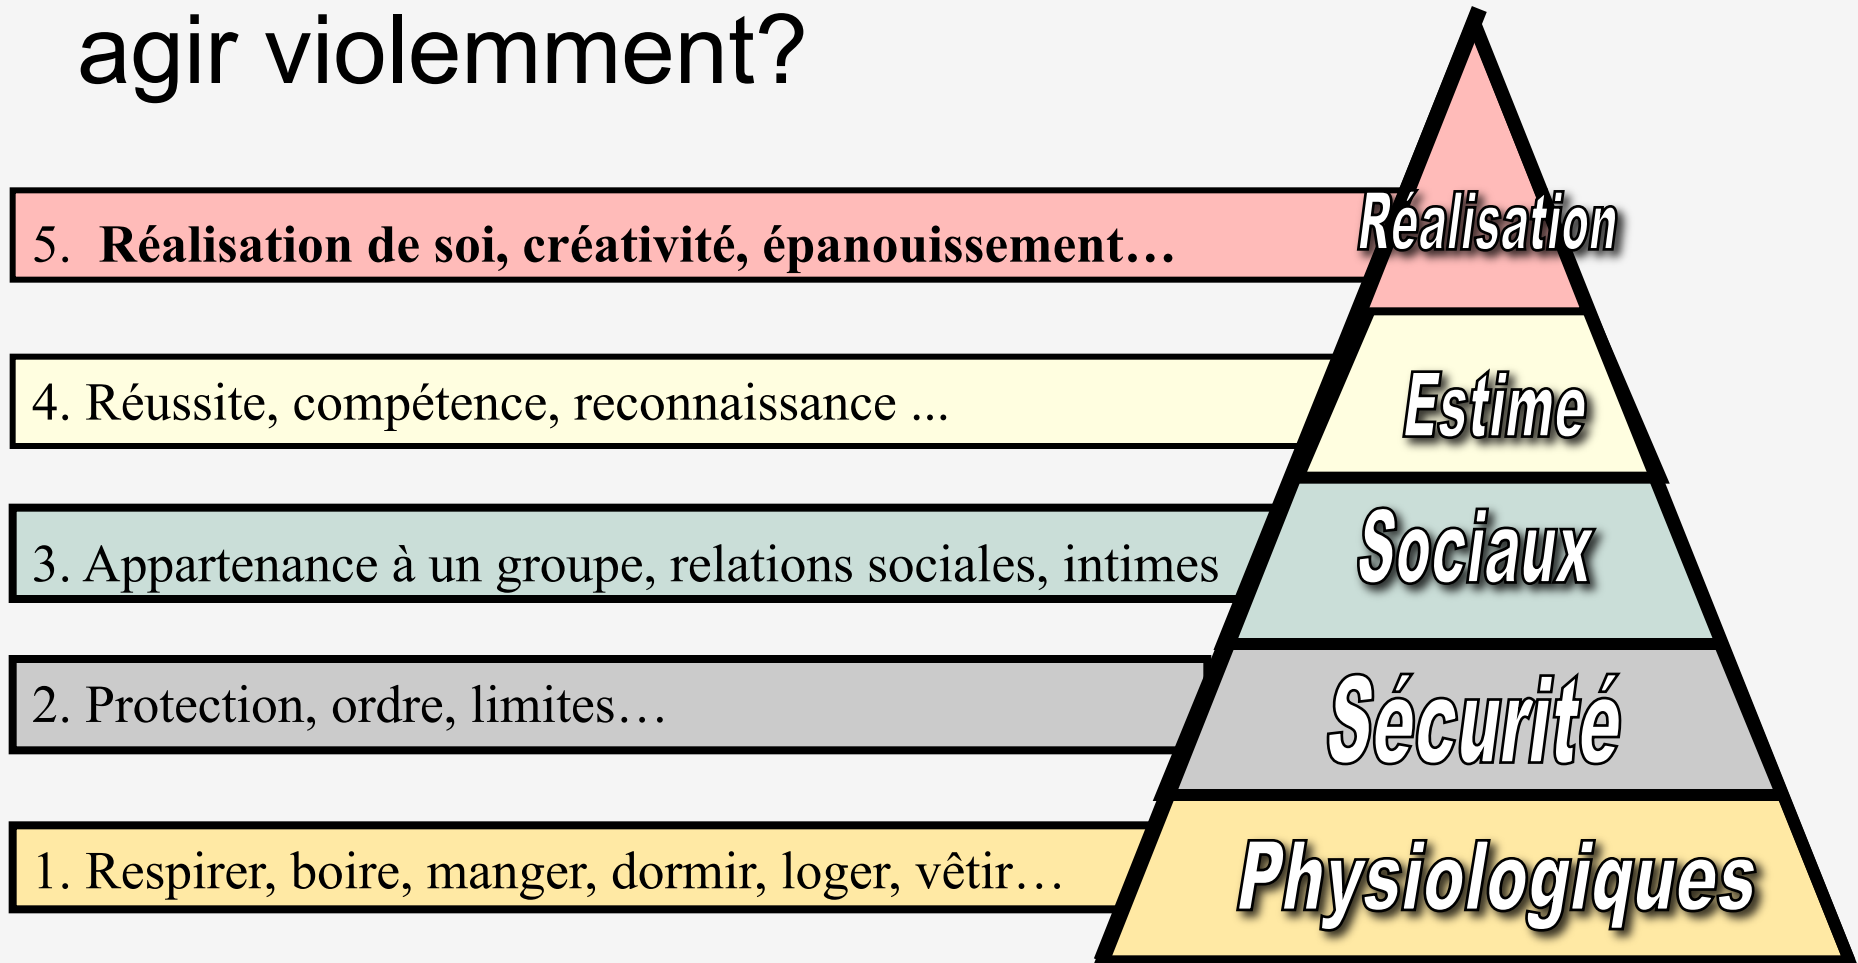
agir violemment?

5. **Réalisation de soi, créativité, épanouissement…**

Réalisation

4. Réussite, compétence, reconnaissance ...

Estime

3. Appartenance à un groupe, relations sociales, intimes

Sociaux

2. Protection, ordre, limites…

Sécurité

1. Respirer, boire, manger, dormir, loger, vêtir…

Physiologiques